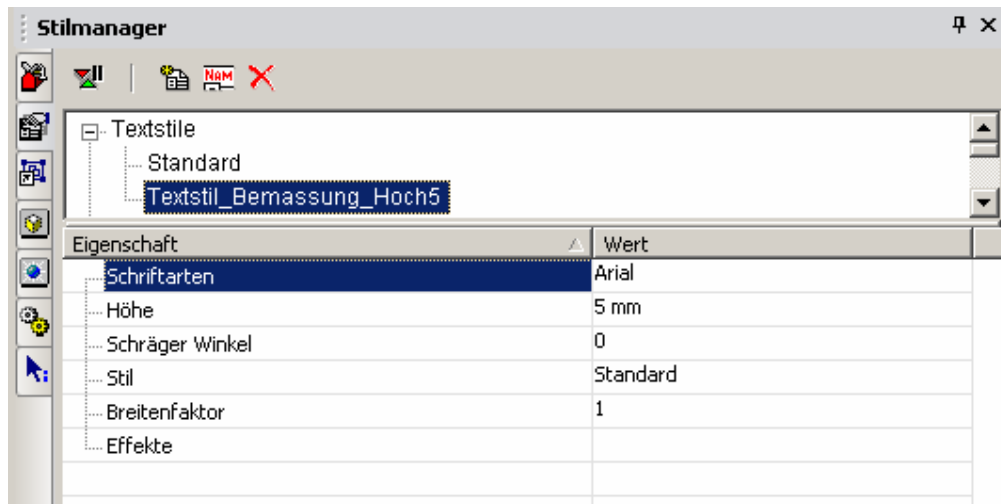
Stilmanager

NAM

Textstile
Standard
Textstil_Bemassung_Hoch5

| Eigenschaft | Wert |
|---|---|
| Schriftarten | Arial |
| Höhe | 5 mm |
| Schräger Winkel | 0 |
| Stil | Standard |
| Breitenfaktor | 1 |
| Effekte | |